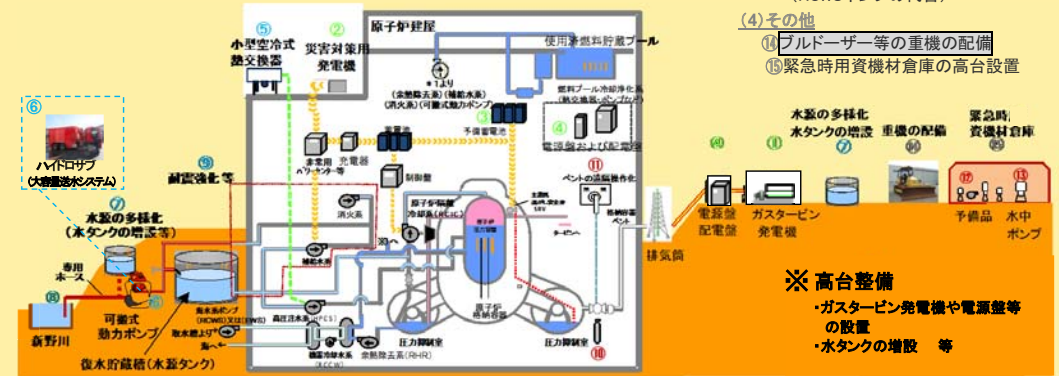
(4)その他
⑭ブルドーザー等の重機の配備
⑮緊急時用資機材倉庫の高台設置

⑤ 小型空冷式熱交換器
② 災害対策用発電機
原子炉建屋
使用済燃料貯蔵プール
⑥ ハイドロサブ (大容量送水システム)
⑨ 耐震強化 等
⑦ 水源の多様化 (水タンクの増設 等)
専用ホース
可搬式動力ポンプ
新野川
復水貯蔵槽(水源タンク)
消火系
充電器
制御盤
予備蓄電池
③
④ 電源盤および配電盤
⑪ ベントの遠隔操作化
原子炉格納容器
原子炉隔離時冷却系(RCIC)
補給水系
高圧注水系(HPCS)
余熱除去系(RHR)
原子炉補機冷却水系(RCCW)
圧力抑制室
⑩
格納容器ベント
排気筒
海へ
電源盤 配電盤
ガスタービン発電機
⑩ ⑧
水源の多様化 水タンクの増設 ⑦
重機の配備 ⑭
緊急時資機材倉庫 ⑮
⑫ ⑬
予備品 水中ポンプ

※ 高台整備
・ガスタービン発電機や電源盤等の設置
・水タンクの増設 等